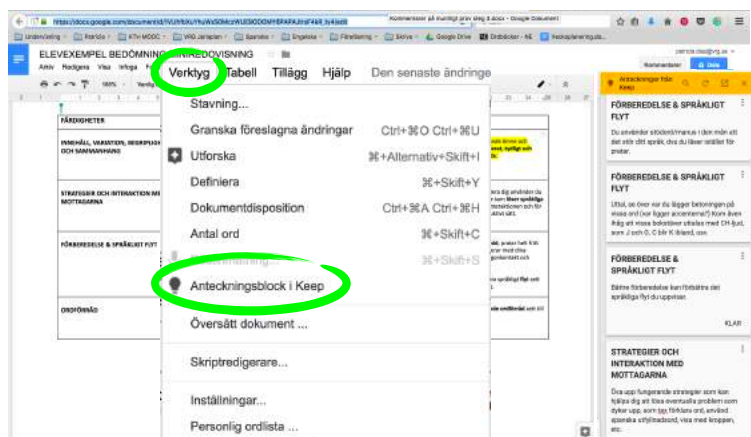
https://docs.google.com/document/d/1VUYfbXuYfeuWa50MorWU0SIODGNYBRAKitmF4s9_fyl4/edit
Kommentarer på muntligt prov steg 4 docx - Google Dokument

Undervisning | Portola | KTH MOOC | VRG Jarlaplan | Spanska | Engelska | Fortbildning | Skriva | Google Drive | Ordböcker - NE | Webbplatser/digitala

ELEVEXEMPEL BEDÖMNING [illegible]REDOVISNING
Arkiv Redigera Visa Infoga Formatera Verktyg Tabell Tillägg Hjälp Den senaste ändringe

Kommentarer | Dela

FÄRDIGHETER
INNEHÅLL, VARIATION, BEGRIPLIGHET OCH SAMMANHANG
STRATEGIER OCH INTERAKTION MED MOTTAGARNA
FÖRBEREDELSE & SPRÅKLIGT FLYT
ORDFÖRRÅD

Stavning...
Granska föreslagna ändringar Ctrl+⌘O Ctrl+⌘U
Utforska ⌘+Alternativ+Skift+I
Definiera ⌘+Skift+Y
Dokumentdisposition Ctrl+⌘A Ctrl+⌘H
Antal ord ⌘+Skift+C
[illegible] ⌘+Skift+S
Anteckningsblock i Keep
Översätt dokument ...
Skriptredigerare...
Inställningar...
Personlig ordlista ...

Anteckningar från Keep

FÖRBEREDELSE & SPRÅKLIGT FLYT
Du använder stödord/manus i den mån att det inte stör språk, dvs du läser istället för pratar.

FÖRBEREDELSE & SPRÅKLIGT FLYT
Uttal, se över var du lägger betoningen på vissa ord (var ligger accenterna?) Kom även ihåg att vissa bokstäver uttalas med CH-ljud, som J och G, C blir K ibland, osv.

FÖRBEREDELSE & SPRÅKLIGT FLYT
Bättre förberedelse kan förbättra det språkliga flyt du uppvisar.
KLAR

STRATEGIER OCH INTERAKTION MED MOTTAGARNA
Dina upp fungerande strategier som kan hjälpa dig att lösa eventuella problem som dyker upp, som tex förklara ord, använd spanska utfyllnadsord, visa med kroppen, etc.